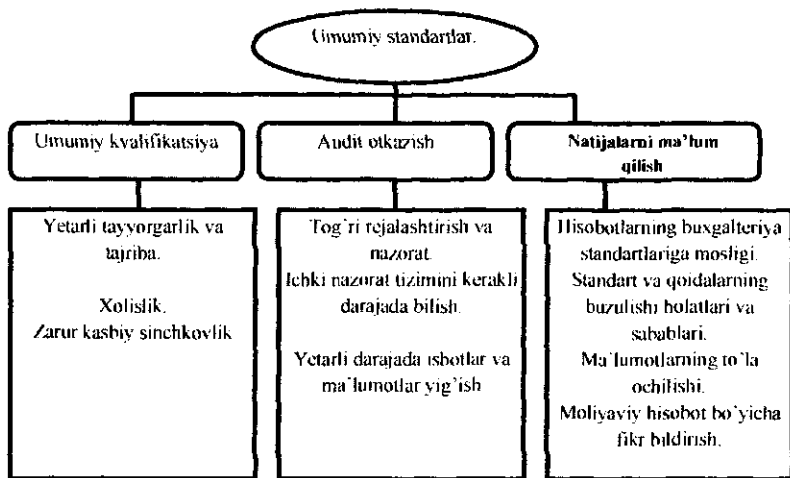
Umumiy standartlar.

Umumiy kvalifikatsiya

Audit otkazish

Natijalarni ma'lum qilish

Yetarli tayyorgarlik va tajriba.

Xolislik.
Zarur kasbiy sinchkovlik

Tog`ri rejalashtirish va nazorat.
Ichki nazorat tizimini kerakli darajada bilish.

Yetarli darajada isbotlar va ma`lumotlar yig'ish

Hisobotlarning buxgalteriya standartlariga mosligi.
Standart va qoidalarning buzulishi holatlari va sabablari.
Ma`lumotlarning to`la ochilishi.
Moliyaviy hisobot bo`yicha fikr bildirish.